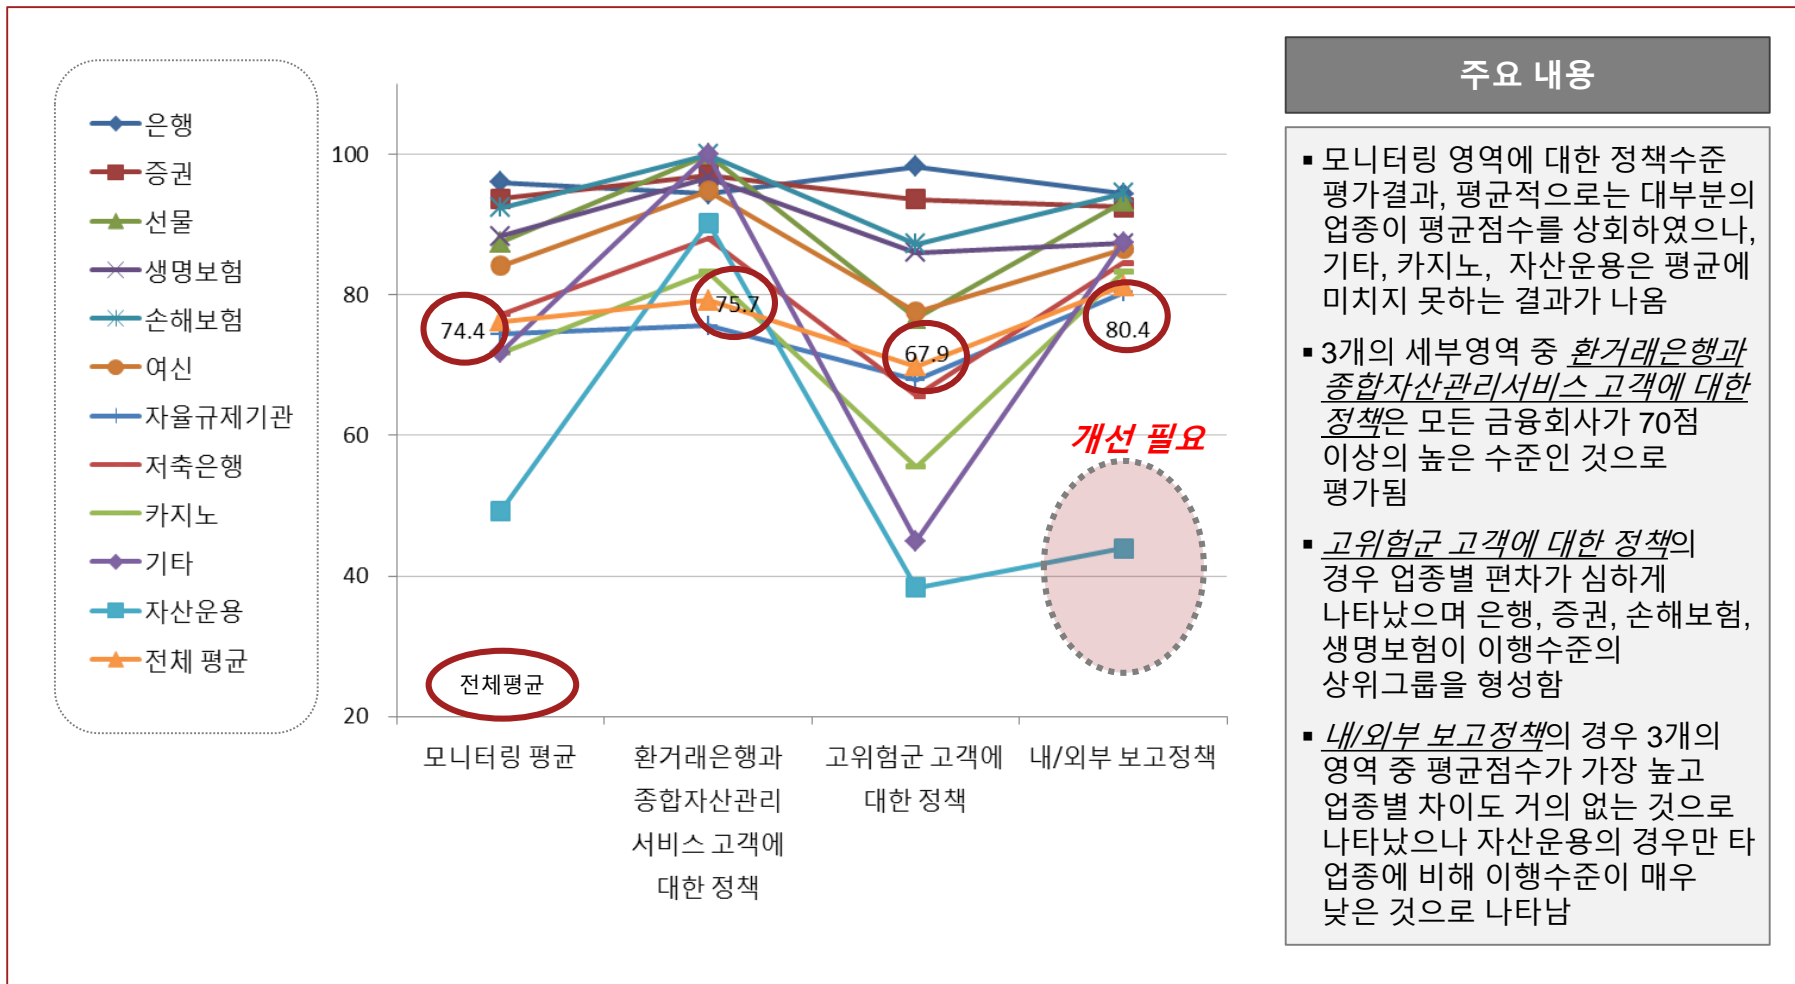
은행
증권
선물
생명보험
손해보험
여신
자율규제기관
저축은행
카지노
기타
자산운용
전체 평균

100
80
60
40
20

74.4
75.7
67.9
80.4
개선 필요
전체평균

모니터링 평균
환거래은행과 종합자산관리 서비스 고객에 대한 정책
고위험군 고객에 대한 정책
내/외부 보고정책

주요 내용

▪ 모니터링 영역에 대한 정책수준 평가결과, 평균적으로는 대부분의 업종이 평균점수를 상회하였으나, 기타, 카지노, 자산운용은 평균에 미치지 못하는 결과가 나옴

▪ 3개의 세부영역 중 환거래은행과 종합자산관리서비스 고객에 대한 정책은 모든 금융회사가 70점 이상의 높은 수준인 것으로 평가됨

▪ 고위험군 고객에 대한 정책의 경우 업종별 편차가 심하게 나타났으며 은행, 증권, 손해보험, 생명보험이 이행수준의 상위그룹을 형성함

▪ 내/외부 보고정책의 경우 3개의 영역 중 평균점수가 가장 높고 업종별 차이도 거의 없는 것으로 나타났으나 자산운용의 경우만 타 업종에 비해 이행수준이 매우 낮은 것으로 나타남